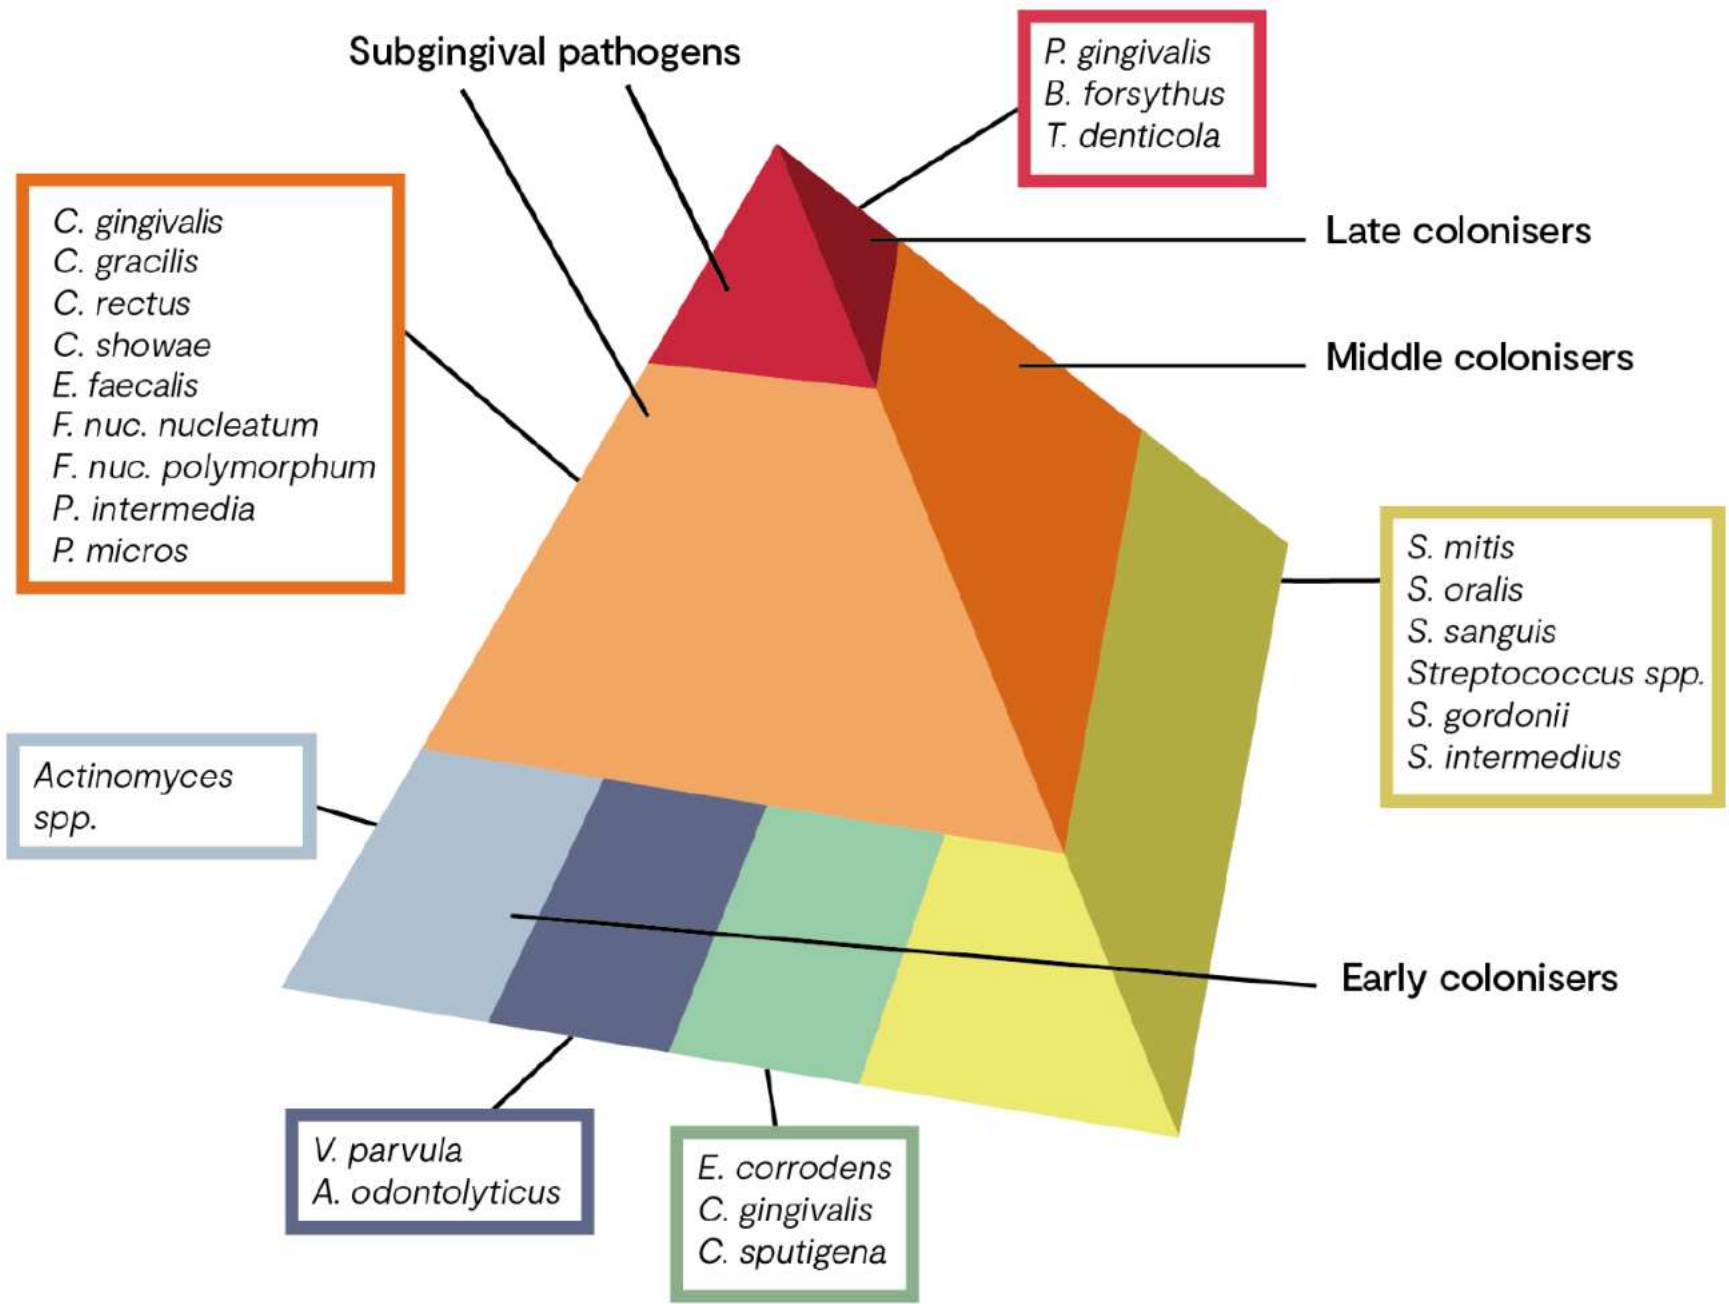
Subgingival pathogens

P. gingivalis
B. forsythus
T. denticola

C. gingivalis
C. gracilis
C. rectus
C. showae
E. faecalis
F. nuc. nucleatum
F. nuc. polymorphum
P. intermedia
P. micros

Late colonisers

Middle colonisers

S. mitis
S. oralis
S. sanguis
Streptococcus spp.
S. gordonii
S. intermedius

Actinomyces spp.

Early colonisers

V. parvula
A. odontolyticus

E. corrodens
C. gingivalis
C. sputigena